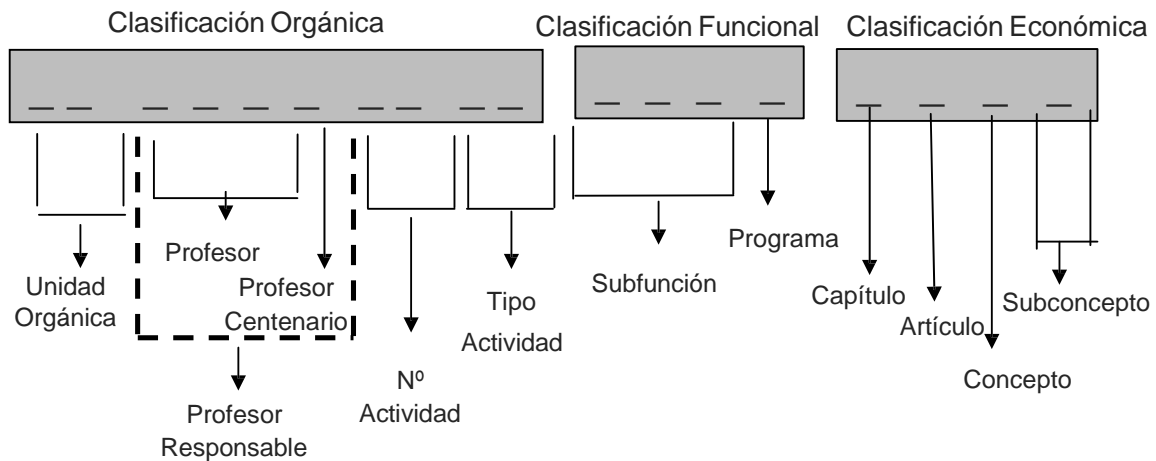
Clasificación Orgánica

Clasificación Funcional

Clasificación Económica

Unidad Orgánica

Profesor

Profesor Centenario

Profesor Responsable

Nº Actividad

Tipo Actividad

Subfunción

Programa

Capítulo

Artículo

Concepto

Subconcepto